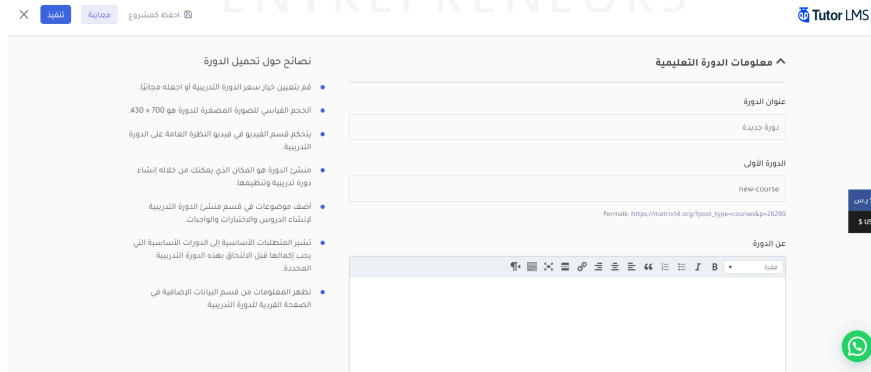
Tutor LMS

احفظ كمشروع معاينة تنفيذ

معلومات الدورة التعليمية

عنوان الدورة

دورة جديدة

الدورة الأولى

new-course

Permalink: https://matrix14.org/?post_type=courses&p=26290

عن الدورة

فقرة

نصائح حول تحميل الدورة

قم بتعيين خيار سعر الدورة التدريبية أو اجعله مجانيًا.

الحجم القياسي للصورة المصغرة للدورة هو 700 × 430.

يتحكم قسم الفيديو في فيديو النظرة العامة على الدورة التدريبية.

منشئ الدورة هو المكان الذي يمكنك من خلاله إنشاء دورة تدريبية وتنظيمها.

أضف موضوعات في قسم منشئ الدورة التدريبية لإنشاء الدروس والاختبارات والواجبات.

تشير المتطلبات الأساسية إلى الدورات الأساسية التي يجب إكمالها قبل الالتحاق بهذه الدورة التدريبية المحددة.

تظهر المعلومات من قسم البيانات الإضافية في الصفحة الفردية للدورة التدريبية.